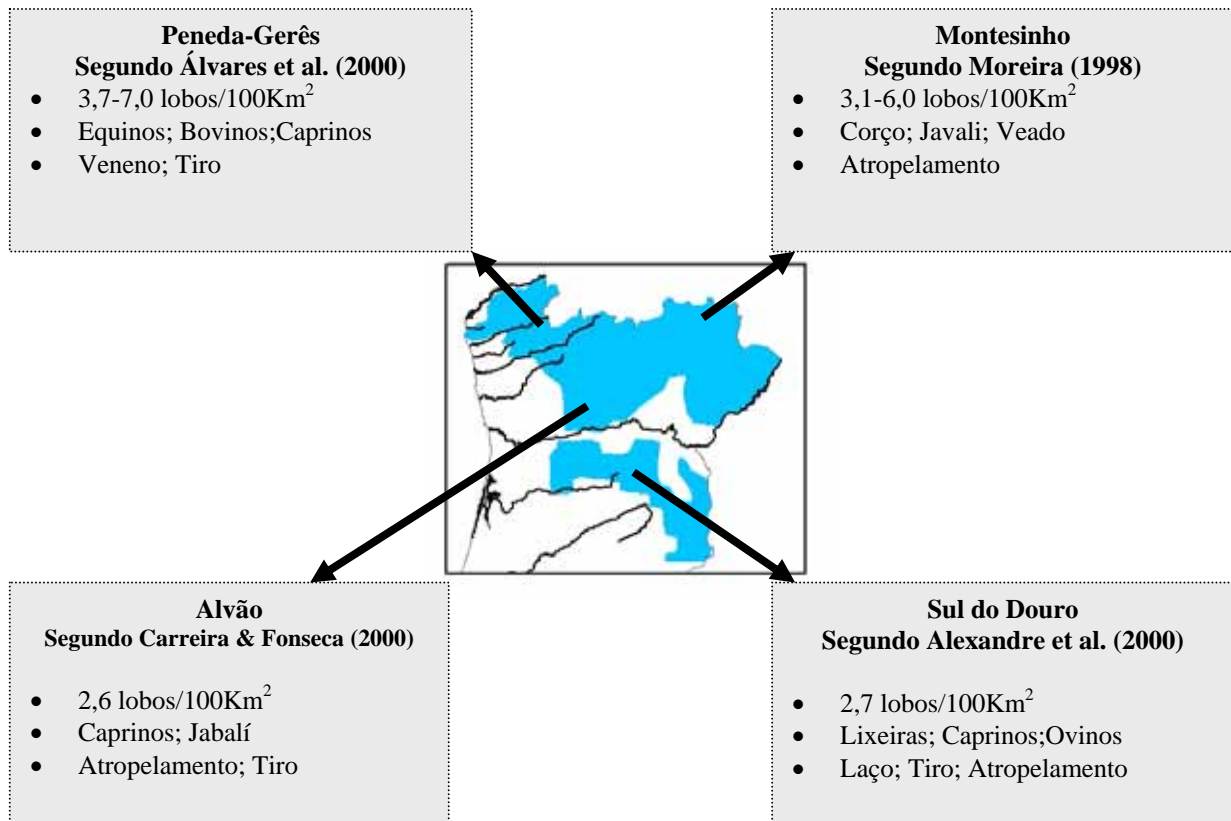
**Peneda-Gerês**
**Segundo Álvares et al. (2000)**

- 3,7-7,0 lobos/100Km$^2$
- Equinos; Bovinos;Caprinos
- Veneno; Tiro

**Montesinho**
**Segundo Moreira (1998)**

- 3,1-6,0 lobos/100Km$^2$
- Corço; Javali; Veado
- Atropelamento

**Alvão**
**Segundo Carreira & Fonseca (2000)**

- 2,6 lobos/100Km$^2$
- Caprinos; Jabalí
- Atropelamento; Tiro

**Sul do Douro**
**Segundo Alexandre et al. (2000)**

- 2,7 lobos/100Km$^2$
- Lixeiras; Caprinos;Ovinos
- Laço; Tiro; Atropelamento